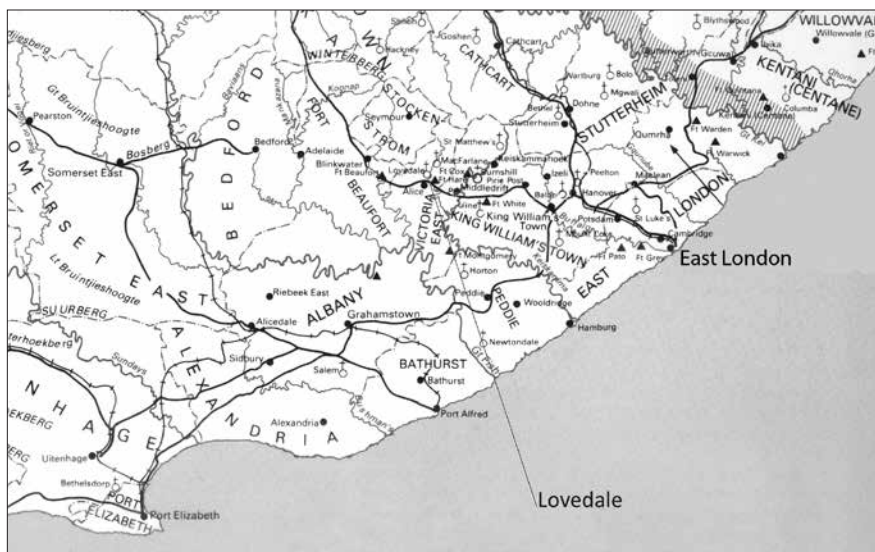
WILLOWVALE
Willowvale
KENTANI (CENTANE)
Blythswood
Goshen
Cathcart
CATHCART
WINTEBERG
STOCKENSTROM
FORT
BEDFORD
Gt Bruintjieshoogte
Pearston
Bosberg
Bedford
Adelaide
Somerset East
SOMERSET EAST
Seymour
Blinkwater
Ft Beaufort
BEAUFORT
Lovedale
Alice
Middledrift
Keiskammahoek
Stutterheim
STUTTERHEIM
Dohne
Izeli
Peelton
Bolo
Mgwali
Warburg
Gcuwa
Ibika
Columba
Kentani (Centane)
Ft Warden
Ft Warwick
Qumrha
Maclean
Hanover
Potsdam
St Luke's
LONDON
Cambridge
East London
King William's Town
KING WILLIAM'S TOWN
EAST
VICTORIA EAST
Ft White
Pirie Post
Ft Pato
Ft Grey
Ft Montgomery
Horton
Peddie
PEDDIE
Wooldridge
Hamburg
Newtondale
Lt Bruintjieshoogte
Riebeek East
ALBANY
Grahamstown
SUURBERG
Alicedale
Sidbury
Salem
BATHURST
Bathurst
Port Alfred
Alexandria
ALEXANDRIA
Sundays
UITENHAGE
Uitenhage
Bethelsdorp
PORT ELIZABETH
Port Elizabeth
Lovedale